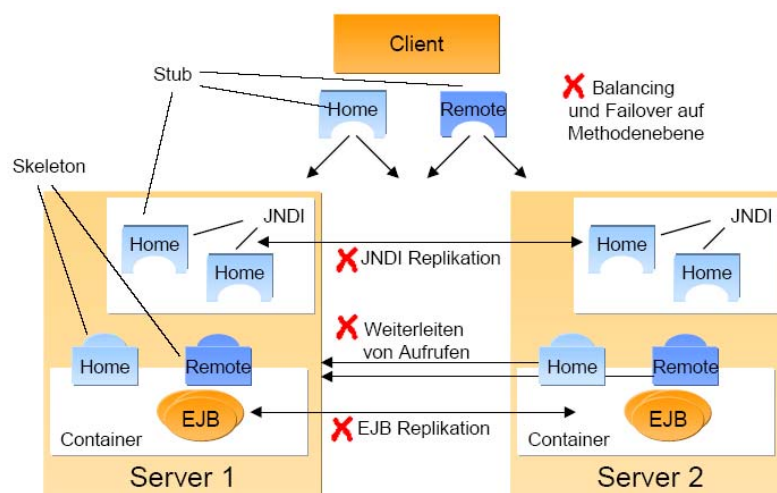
Client

Stub

Home

Remote

Balancing und Failover auf Methodenebene

Skeleton

JNDI

Home

Home

JNDI Replikation

JNDI

Home

Home

Weiterleiten von Aufrufen

Home

Remote

Home

Remote

EJB

EJB Replikation

EJB

Container

Container

Server 1

Server 2